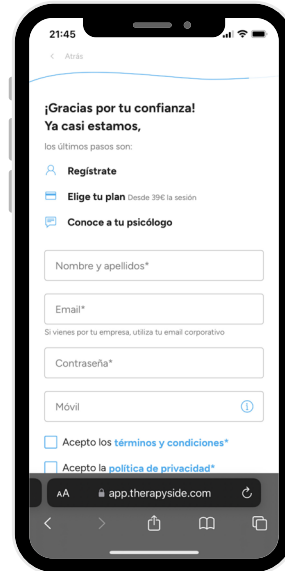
21:45

< Atrás

¡Gracias por tu confianza!
Ya casi estamos,

los últimos pasos son:

Regístrate

Elige tu plan Desde 39€ la sesión

Conoce a tu psicólogo

Nombre y apellidos*

Email*

Si vienes por tu empresa, utiliza tu email corporativo

Contraseña*

Móvil

Acepto los términos y condiciones*

Acepto la política de privacidad*

AA app.therapyside.com